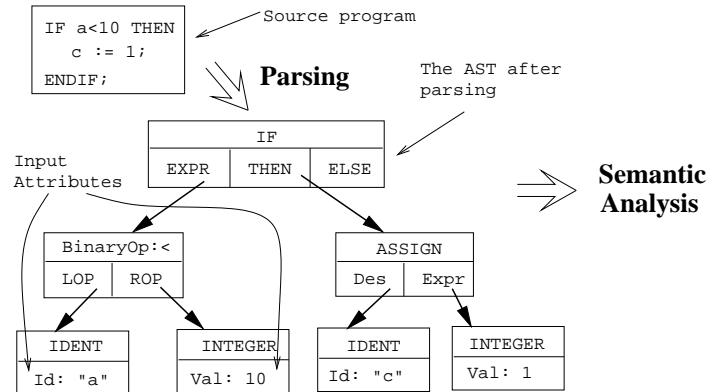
IF a<10 THEN
c := 1;
ENDIF;

Source program

Parsing

The AST after parsing

IF
EXPR | THEN | ELSE

Input Attributes

Semantic Analysis

BinaryOp:<
LOP | ROP

ASSIGN
Des | Expr

IDENT
Id: "a"

INTEGER
Val: 10

IDENT
Id: "c"

INTEGER
Val: 1